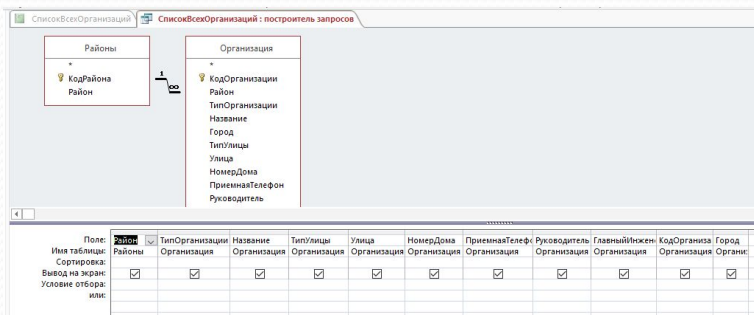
СписокВсехОрганизаций | СписокВсехОрганизаций : построитель запросов

Районы
*
КодРайона
Район

1
∞

Организация
*
КодОрганизации
Район
ТипОрганизации
Название
Город
ТипУлицы
Улица
НомерДома
ПриемнаяТелефон
Руководитель

| Поле: | Район | ТипОрганизации | Название | ТипУлицы | Улица | НомерДома | ПриемнаяТелефо | Руководитель | ГлавныйИнжен | КодОрганиза | Город |
|---|---|---|---|---|---|---|---|---|---|---|---|
| Имя таблицы: | Районы | Организация | Организация | Организация | Организация | Организация | Организация | Организация | Организация | Организация | Органи: |
| Сортировка: | | | | | | | | | | | |
| Вывод на экран: | ☑ | ☑ | ☑ | ☑ | ☑ | ☑ | ☑ | ☑ | ☑ | ☑ | ☑ |
| Условие отбора: | | | | | | | | | | | |
| или: | | | | | | | | | | | |